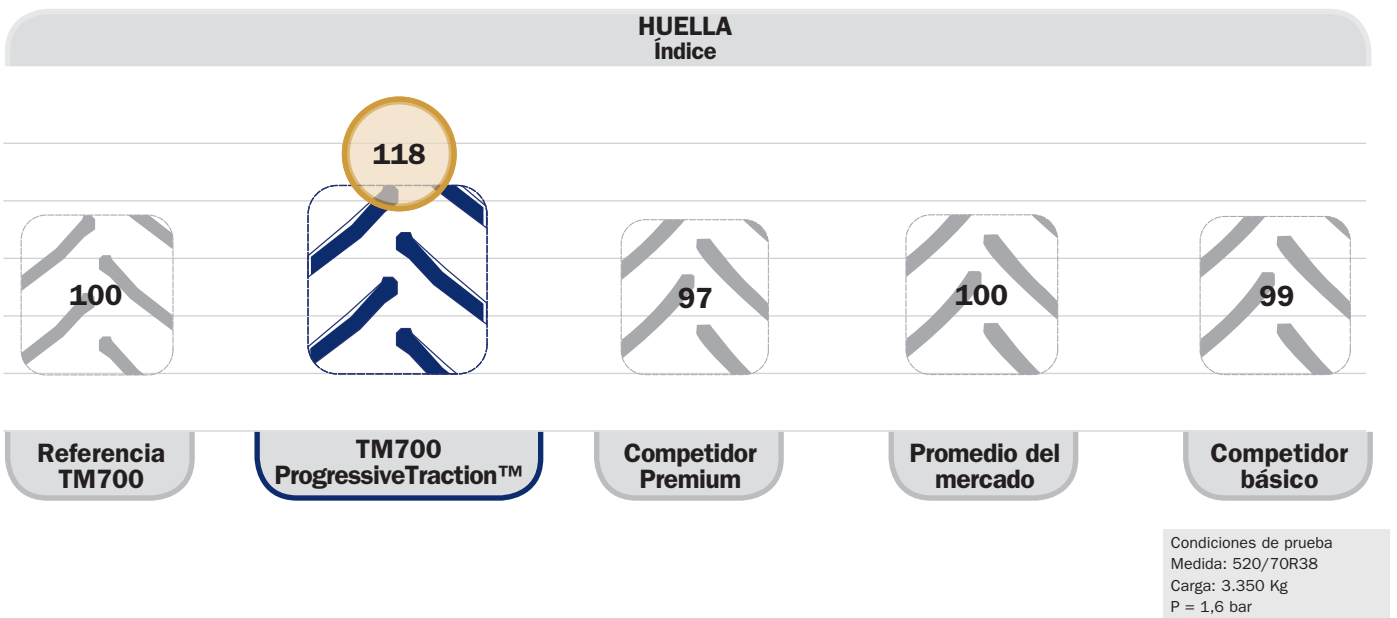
HUELLA
Índice

118

100

97

100

99

Referencia TM700

TM700 ProgressiveTraction™

Competidor Premium

Promedio del mercado

Competidor básico

Condiciones de prueba
Medida: 520/70R38
Carga: 3.350 Kg
P = 1,6 bar